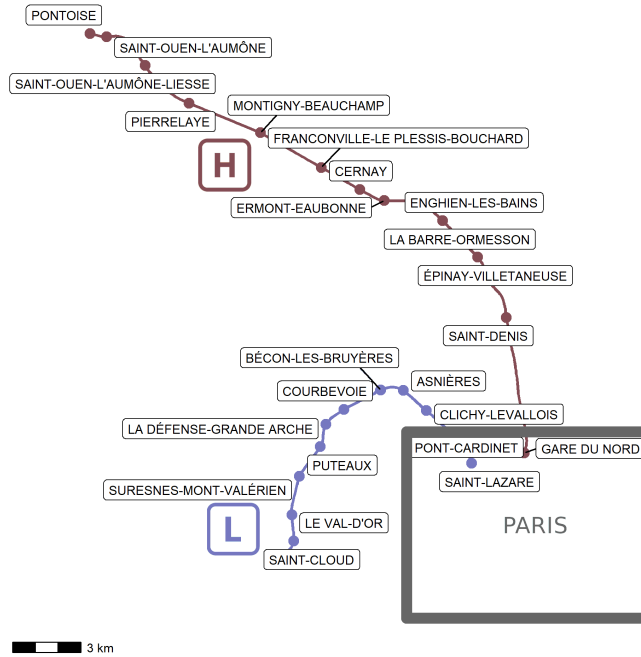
PONTOISE
SAINT-OUEN-L'AUMÔNE
SAINT-OUEN-L'AUMÔNE-LIESSE
MONTIGNY-BEAUCHAMP
PIERRELAYE
FRANCONVILLE-LE PLESSIS-BOUCHARD
H
CERNAY
ERMONT-EAUBONNE
ENGHIEN-LES-BAINS
LA BARRE-ORMESSON
ÉPINAY-VILLETANEUSE
SAINT-DENIS
BÉCON-LES-BRUYÈRES
ASNIÈRES
COURBEVOIE
CLICHY-LEVALLOIS
LA DÉFENSE-GRANDE ARCHE
PONT-CARDINET
GARE DU NORD
PUTEAUX
SAINT-LAZARE
SURESNES-MONT-VALÉRIEN
PARIS
L
LE VAL-D'OR
SAINT-CLOUD
3 km